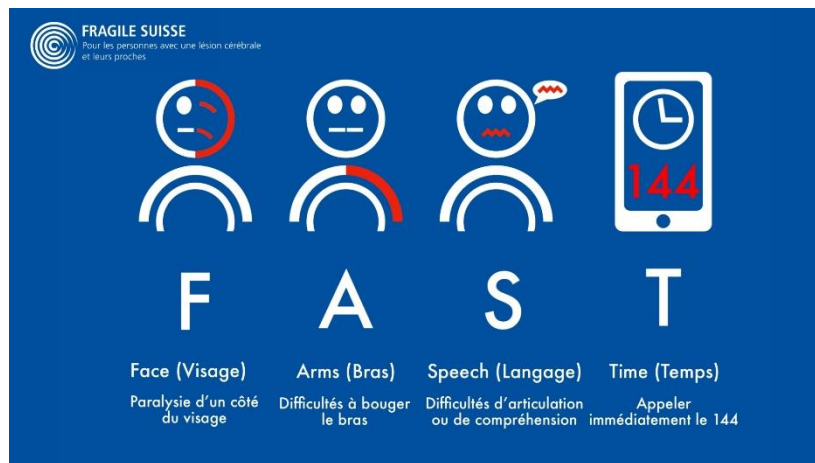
FRAGILE SUISSE
Pour les personnes avec une lésion cérébrale et leurs proches

144

F

A

S

T

Face (Visage)

Paralysie d'un côté du visage

Arms (Bras)

Difficultés à bouger le bras

Speech (Langage)

Difficultés d'articulation ou de compréhension

Time (Temps)

Appeler immédiatement le 144